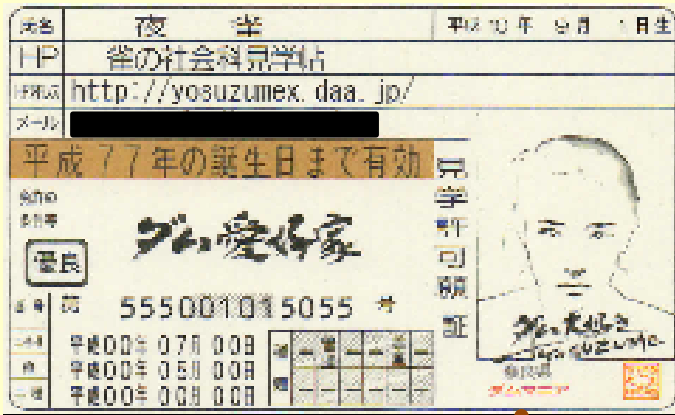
氏名 夜 雀 平成10年 8月 1日生

HP 雀の社会科見学帖

URL http://yosuzumex.daa.jp/

メール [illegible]

平成77年の誕生日まで有効

免許の条件等

ダム愛好家

優良

見学許可願証

番号 第 555001015055 号

平成00年 07月 00日
平成00年 05月 00日
平成00年 00月 00日

ダム愛好家 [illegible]

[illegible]

ダムマニア